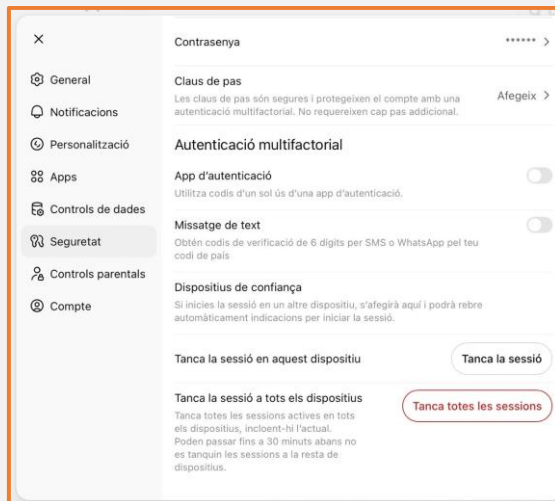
×

General
Notificacions
Personalització
Apps
Controls de dades
Seguretat
Controls parentals
Compte

Contrasenya
****** >

Claus de pas
Les claus de pas són segures i protegeixen el compte amb una autenticació multifactorial. No requereixen cap pas addicional.
Afegeix >

Autenticació multifactorial

App d'autenticació
Utilitza codis d'un sol ús d'una app d'autenticació.

Missatge de text
Obtén codis de verificació de 6 dígits per SMS o WhatsApp pel teu codi de país

Dispositius de confiança
Si inicies la sessió en un altre dispositiu, s'afegirà aquí i podrà rebre automàticament indicacions per iniciar la sessió.

Tanca la sessió en aquest dispositiu
Tanca la sessió

Tanca la sessió a tots els dispositius
Tanca totes les sessions actives en tots els dispositius, incloent-hi l'actual. Poden passar fins a 30 minuts abans no es tanquin les sessions a la resta de dispositius.
Tanca totes les sessions